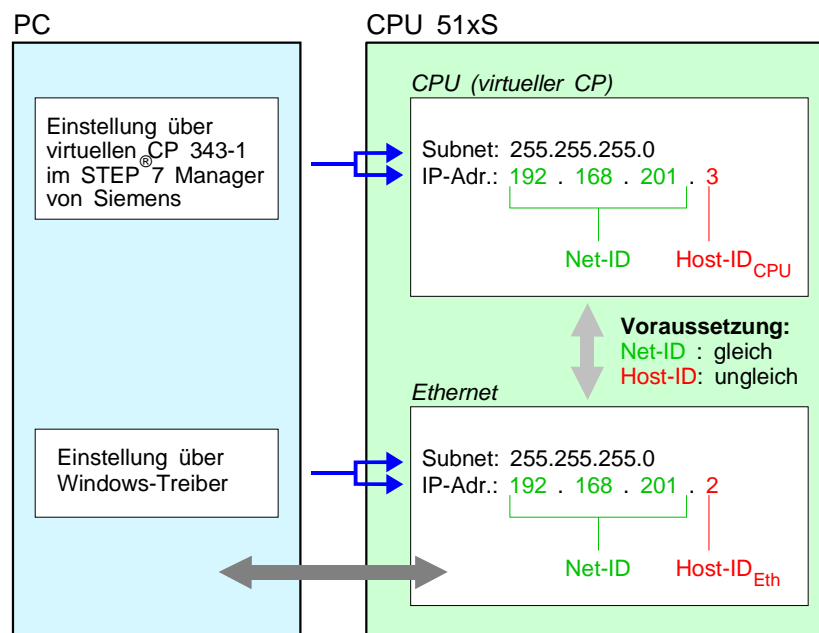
PC

CPU 51xS

CPU (virtueller CP)

Einstellung über virtuellen CP 343-1 im STEP®7 Manager von Siemens

Subnet: 255.255.255.0
IP-Adr.: 192 . 168 . 201 . 3

Net-ID

Host-ID$_{CPU}$

**Voraussetzung:**
Net-ID : gleich
Host-ID: ungleich

Ethernet

Einstellung über Windows-Treiber

Subnet: 255.255.255.0
IP-Adr.: 192 . 168 . 201 . 2

Net-ID

Host-ID$_{Eth}$